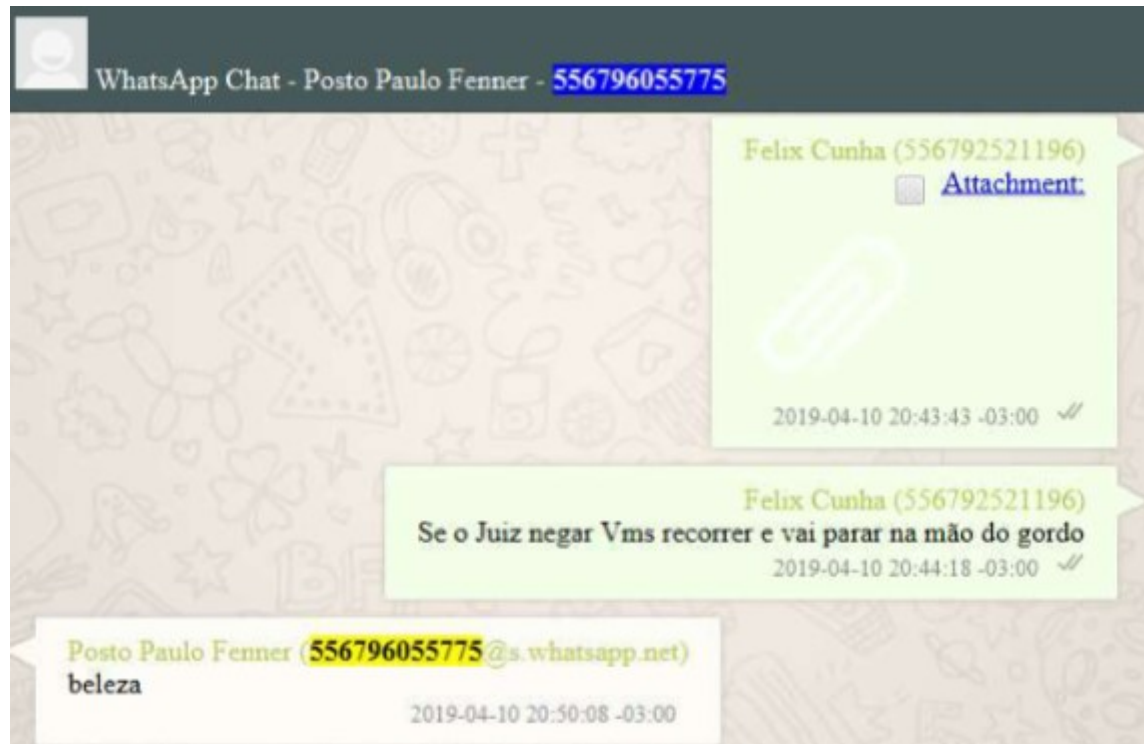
WhatsApp Chat - Posto Paulo Fenner - 556796055775

Felix Cunha (556792521196)
Attachment:

2019-04-10 20:43:43 -03:00

Felix Cunha (556792521196)
Se o Juiz negar Vms recorrer e vai parar na mão do gordo
2019-04-10 20:44:18 -03:00

Posto Paulo Fenner (556796055775@s.whatsapp.net)
beleza
2019-04-10 20:50:08 -03:00